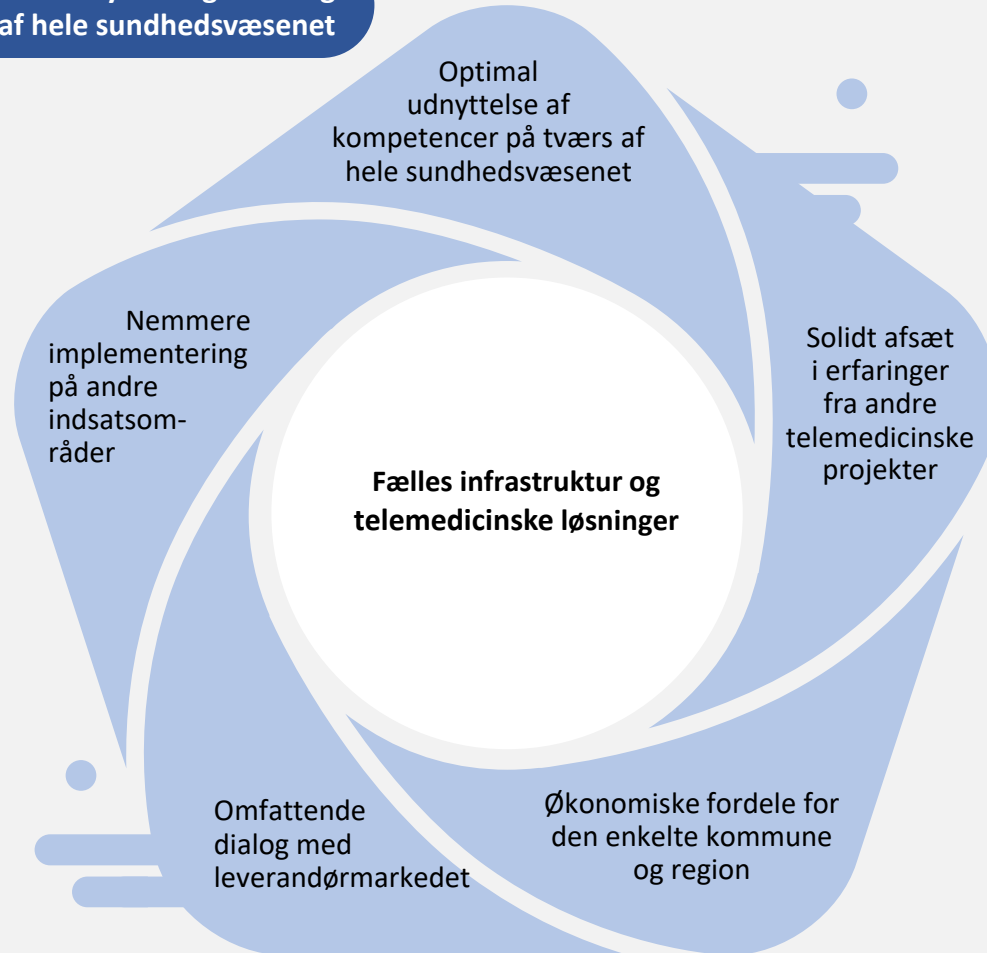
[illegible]
af hele sundhedsvæsenet

Optimal udnyttelse af kompetencer på tværs af hele sundhedsvæsenet

Nemmere implementering på andre indsatsområder

Solidt afsæt i erfaringer fra andre telemedicinske projekter

Fælles infrastruktur og telemedicinske løsninger

Omfattende dialog med leverandørmarkedet

Økonomiske fordele for den enkelte kommune og region